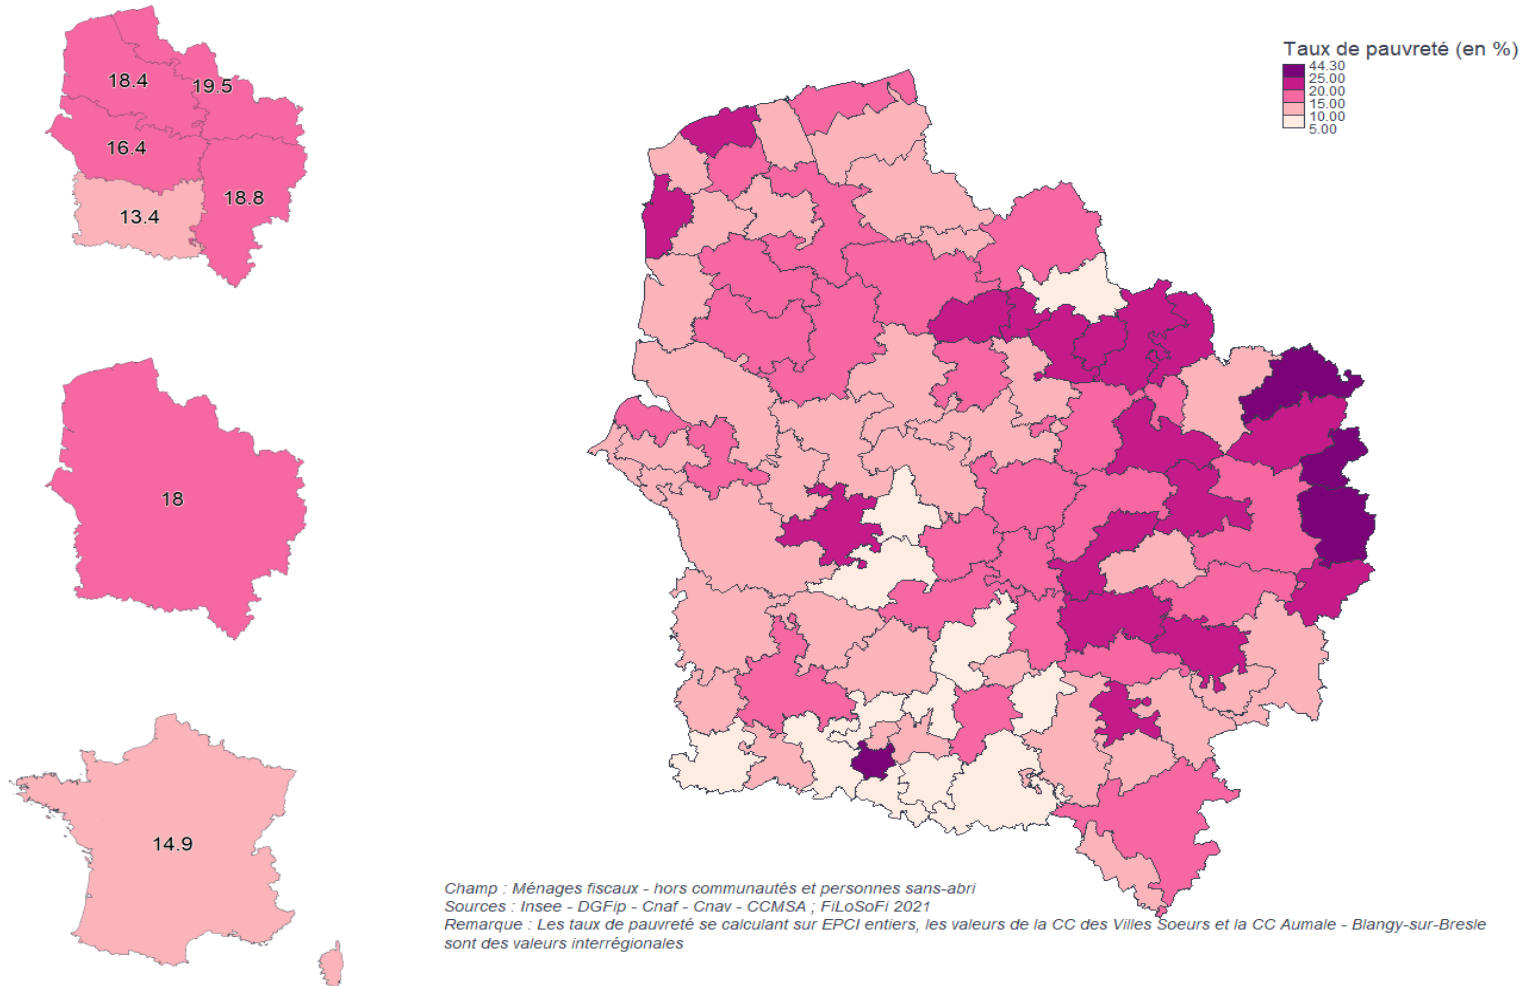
18.4
19.5
16.4
13.4
18.8

18

14.9

Taux de pauvreté (en %)
44.30
25.00
20.00
15.00
10.00
5.00

Champ : Ménages fiscaux - hors communautés et personnes sans-abri
Sources : Insee - DGFip - Cnaf - Cnav - CCMSA ; FiLoSoFi 2021
Remarque : Les taux de pauvreté se calculant sur EPCI entiers, les valeurs de la CC des Villes Soeurs et la CC Aumale - Blangy-sur-Bresle sont des valeurs interrégionales